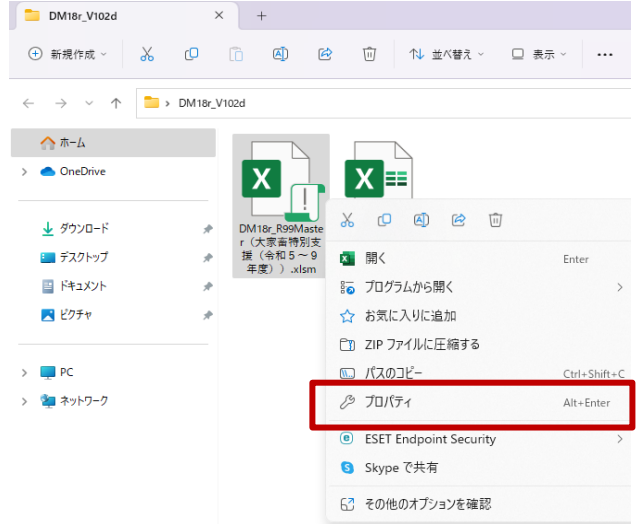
DM18r_V102d

新規作成

並べ替え

表示

...

DM18r_V102d

ホーム

OneDrive

ダウンロード

デスクトップ

ドキュメント

ピクチャ

PC

ネットワーク

DM18r_R99Master（大家畜特別支援（令和５～９年度））.xlsm

開く Enter

プログラムから開く

お気に入りに追加

ZIP ファイルに圧縮する

パスのコピー Ctrl+Shift+C

プロパティ Alt+Enter

ESET Endpoint Security

Skype で共有

その他のオプションを確認